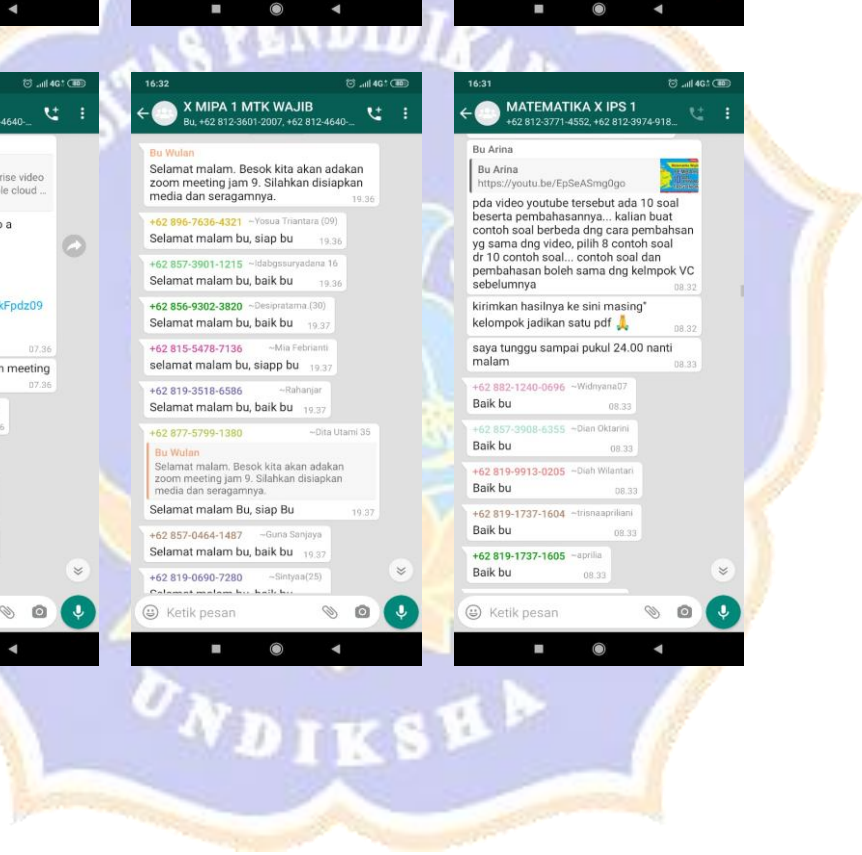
4640-...

rise video
le cloud ...

a

kFpdz09

07.36

n meeting
07.36

6

16:32

X MIPA 1 MTK WAJIB
Bu, +62 812-3601-2007, +62 812-4640-...

Bu Wulan
Selamat malam. Besok kita akan adakan zoom meeting jam 9. Silahkan disiapkan media dan seragamnya. 19.36

+62 896-7636-4321 ~Yosua Triantara (09)
Selamat malam bu, siap bu 19.36

+62 857-3901-1215 ~Idabgssuryadana 16
Selamat malam bu, baik bu 19.36

+62 856-9302-3820 ~Desipratama (30)
Selamat malam bu, baik bu 19.37

+62 815-5478-7136 ~Mia Febrianti
selamat malam bu, siapp bu 19.37

+62 819-3518-6586 ~Rahanjar
Selamat malam bu, baik bu 19.37

+62 877-5799-1380 ~Dita Utami 35
Bu Wulan
Selamat malam. Besok kita akan adakan zoom meeting jam 9. Silahkan disiapkan media dan seragamnya.
Selamat malam Bu, siap Bu 19.37

+62 857-0464-1487 ~Guna Sanjaya
Selamat malam bu, baik bu 19.37

+62 819-0690-7280 ~Sintyaa(25)
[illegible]

Ketik pesan

16:31

MATEMATIKA X IPS 1
+62 812-3771-4552, +62 812-3974-918...

Bu Arina
Bu Arina
https://youtu.be/EpSeASmg0go
pda video youtube tersebut ada 10 soal beserta pembahasannya... kalian buat contoh soal berbeda dng cara pembahsan yg sama dng video, pilih 8 contoh soal dr 10 contoh soal... contoh soal dan pembahasan boleh sama dng kelmpok VC sebelumnya 08.32

kirimkan hasilnya ke sini masing" kelompok jadikan satu pdf 🙏 08.32

saya tunggu sampai pukul 24.00 nanti malam 08.33

+62 882-1240-0696 ~Widnyana07
Baik bu 08.33

+62 857-3908-6355 ~Dian Oktarini
Baik bu 08.33

+62 819-9913-0205 ~Diah Wilantari
Baik bu 08.33

+62 819-1737-1604 ~trisnaapriliani
Baik bu 08.33

+62 819-1737-1605 ~aprilia
Baik bu 08.33

Ketik pesan

UNDIKSHA